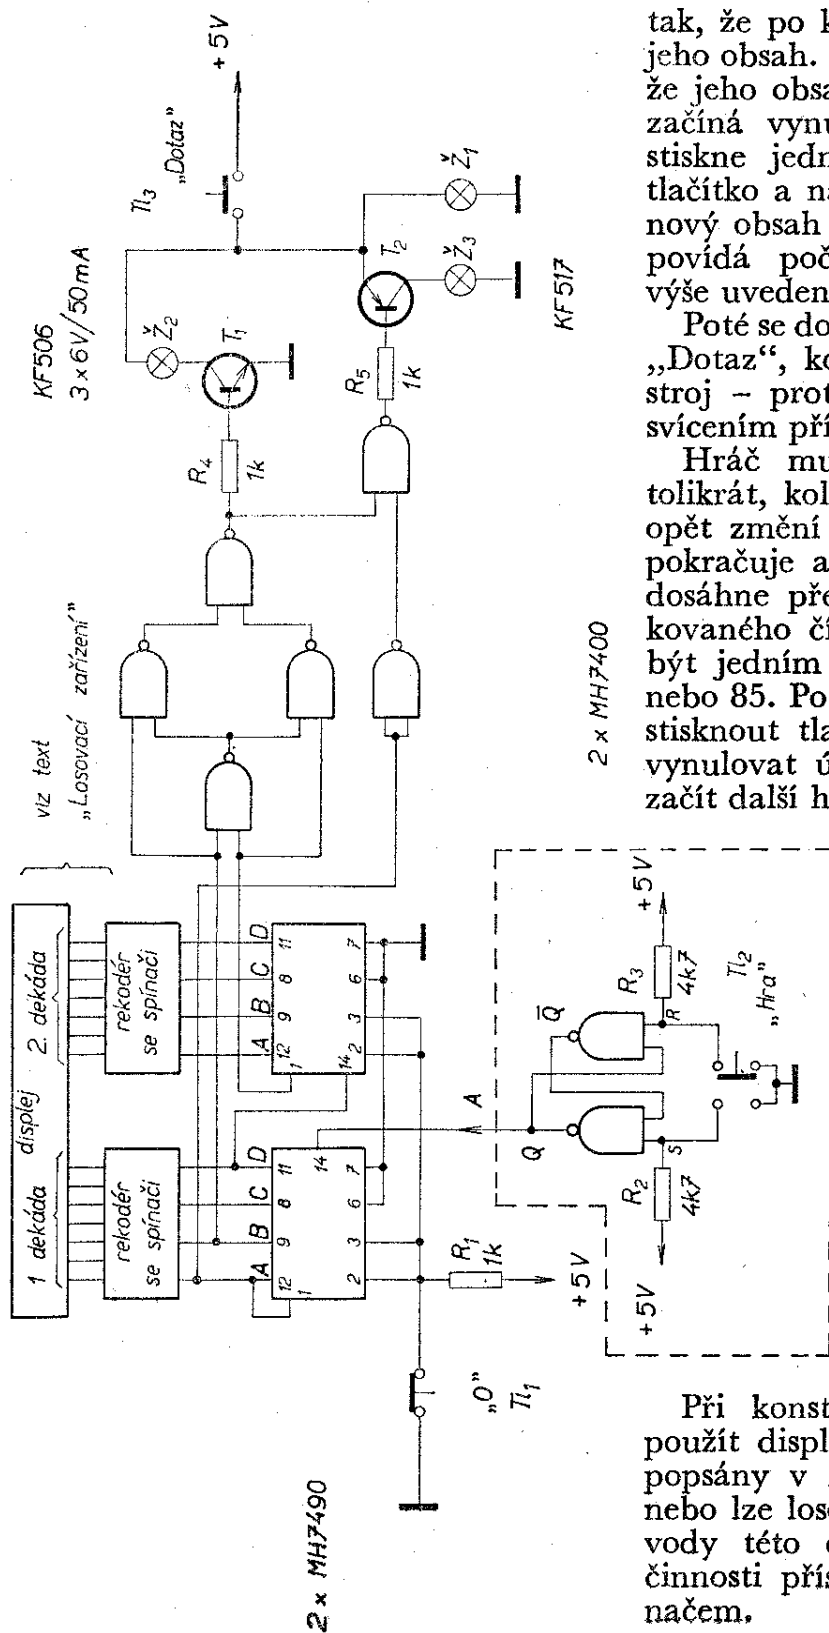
+5V
Tl$_3$ „Dotaz"
KF506
3 x 6V/50 mA
Ž$_2$
T$_1$
Ž$_1$
T$_2$
Ž$_3$
KF517
R$_4$ 1k
R$_5$ 1k
viz text „Losovací zařízení"
2 x MH7400
displej
1 dekáda
2. dekáda
rekodér se spínači
rekodér se spínači
A B C D
12 9 8 11
1 2 3 6 7 14
A B C D
12 9 8 11
1 14 2 3 6 7
A
Q
$\bar{Q}$
R
S
R$_3$ 4k7
R$_2$ 4k7
Tl$_2$ „Hra"
+5V
+5V
R$_1$ 1k
+5V
„0" Tl$_1$
2 x MH7490

tak, že po k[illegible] jeho obsah. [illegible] že jeho obsa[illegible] začíná vynu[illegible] stiskne jedn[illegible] tlačítko a na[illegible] nový obsah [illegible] povídá poč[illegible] výše uveden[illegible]

Poté se do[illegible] „Dotaz", ko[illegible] stroj – prot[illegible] svícením pří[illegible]

Hráč mu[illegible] tolikrát, kol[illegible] opět změní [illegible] pokračuje a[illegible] dosáhne pře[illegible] kovaného čí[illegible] být jedním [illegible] nebo 85. Po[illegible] stisknout tla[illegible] vynulovat ú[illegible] začít další h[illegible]

Při konst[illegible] použít displ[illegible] popsány v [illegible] nebo lze los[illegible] vody této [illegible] činnosti přís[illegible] načem.